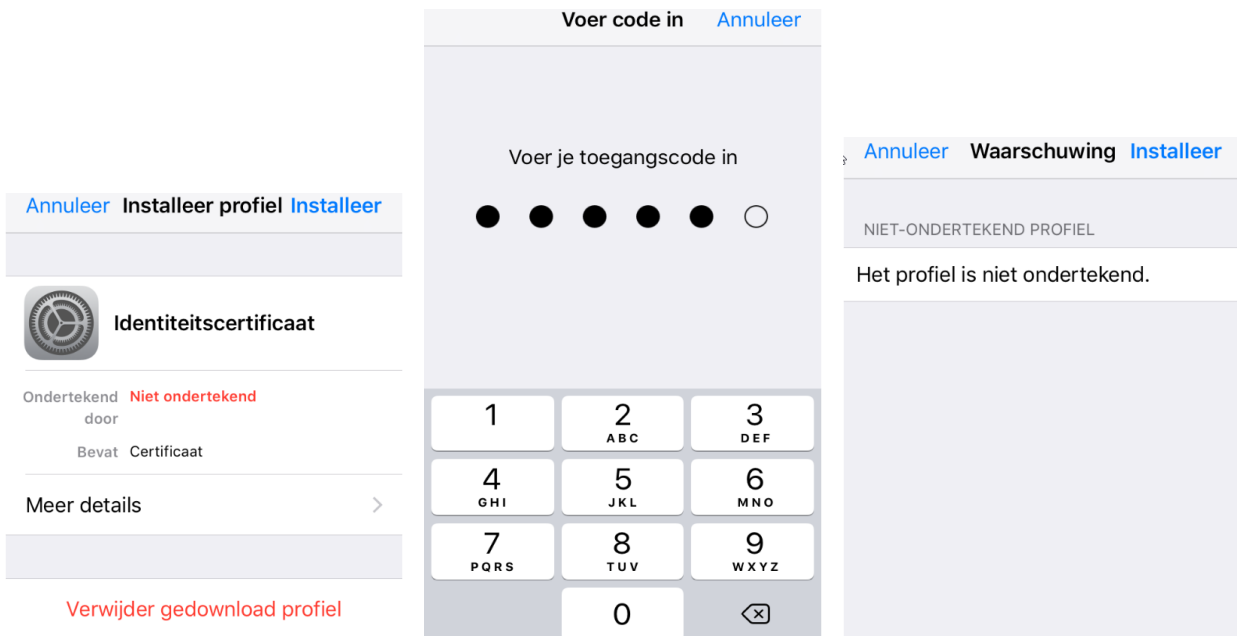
Annuleer Installeer profiel Installeer

Identiteitscertificaat

Ondertekend door Niet ondertekend

Bevat Certificaat

Meer details

Verwijder gedownload profiel

Voer code in Annuleer

Voer je toegangscode in

1
2 ABC
3 DEF
4 GHI
5 JKL
6 MNO
7 PQRS
8 TUV
9 WXYZ
0

Annuleer Waarschuwing Installeer

NIET-ONDERTEKEND PROFIEL

Het profiel is niet ondertekend.